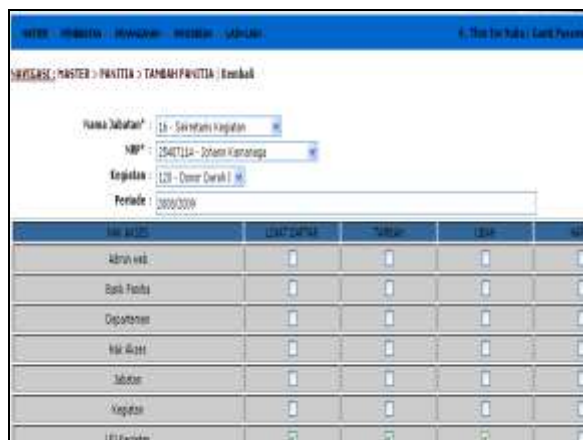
MASTER PEMBINA PENANGGUNG PROSESSI LAPORAN | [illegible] | Ganti Password

NAVIGASI : MASTER > PANITIA > TAMBAH PANITIA | Kembali

Nama Jabatan* : 16 - Sekretaris Kegiatan

NRP* : 2540T11A - Johann Kiamanegu

Kegiatan : 120 - Donor Darah I

Periode : 2008/2009

| HAK AKSES | LIHAT DAFTAR | TAMBAH | UBAH | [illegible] |
|---|---|---|---|---|
| Admin web | | | | |
| Basis Panitia | | | | |
| Departemen | | | | |
| Hak Akses | | | | |
| Jabatan | | | | |
| Kegiatan | | | | |
| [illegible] | | | | |